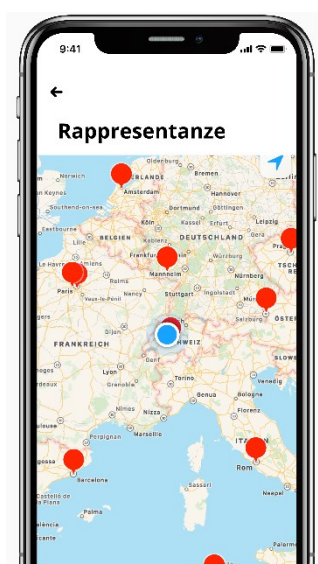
9:41

←

Rappresentanze

Norwich
Oldenburg
Bremen
Amsterdam
RLANDE
Hannover
London
Kassel
Erfurt
Leipzig
BELGIEN
Köln
DEUTSCHLAND
Frankfurt
Le Havre
Mannheim
TSCHE
Paris
Reims
Stuttgart
Nürnberg
München
Salzburg
ÖSTER
FRANKREICH
WEIZ
Genf
SLOWE
Lyon
Milano
Torino
Bordeaux
Nizza
Toulouse
Marseille
Perpignan
ITALIEN
Rom
Barcelona
Sassari
Palma
Neapel